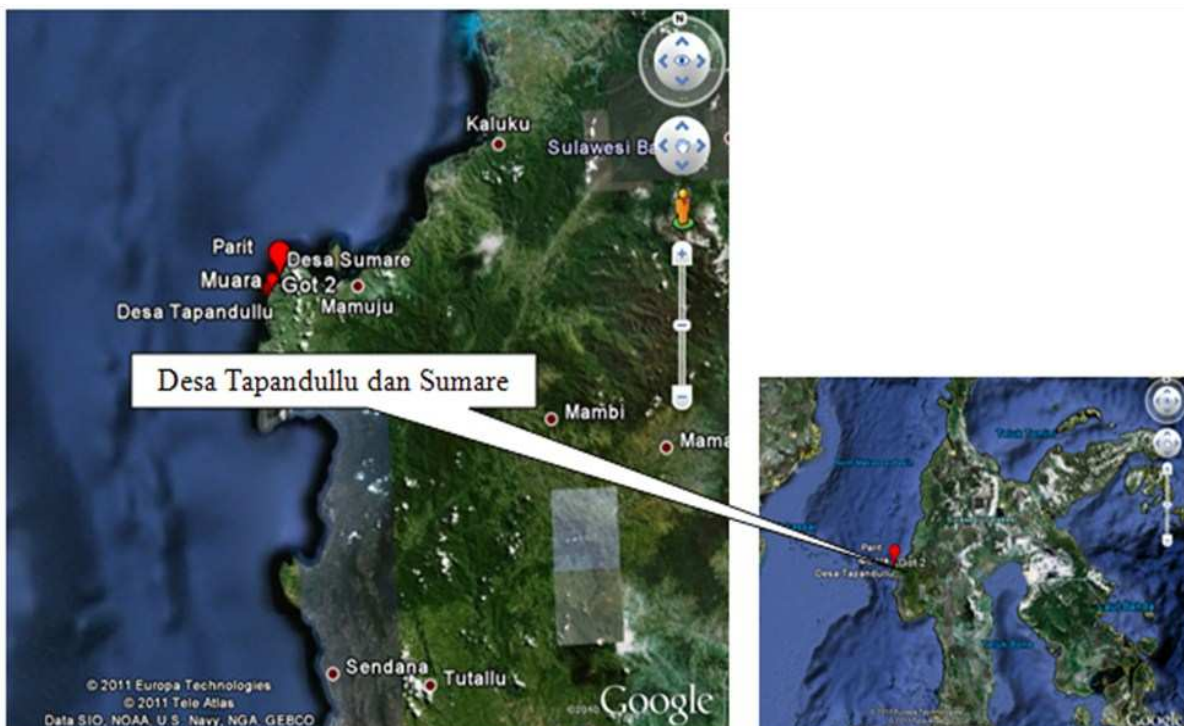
N

Kaluku

Sulawesi Ba

Parit

Desa Sumare

Muara

Got 2

Desa Tapandullu

Mamuju

Desa Tapandullu dan Sumare

Mambi

Mama

Sendana

Tutallu

© 2011 Europa Technologies
© 2011 Tele Atlas
Data SIO, NOAA, U.S. Navy, NGA, GEBCO

Google

Parit
Got 2
Desa Tapandullu

Google